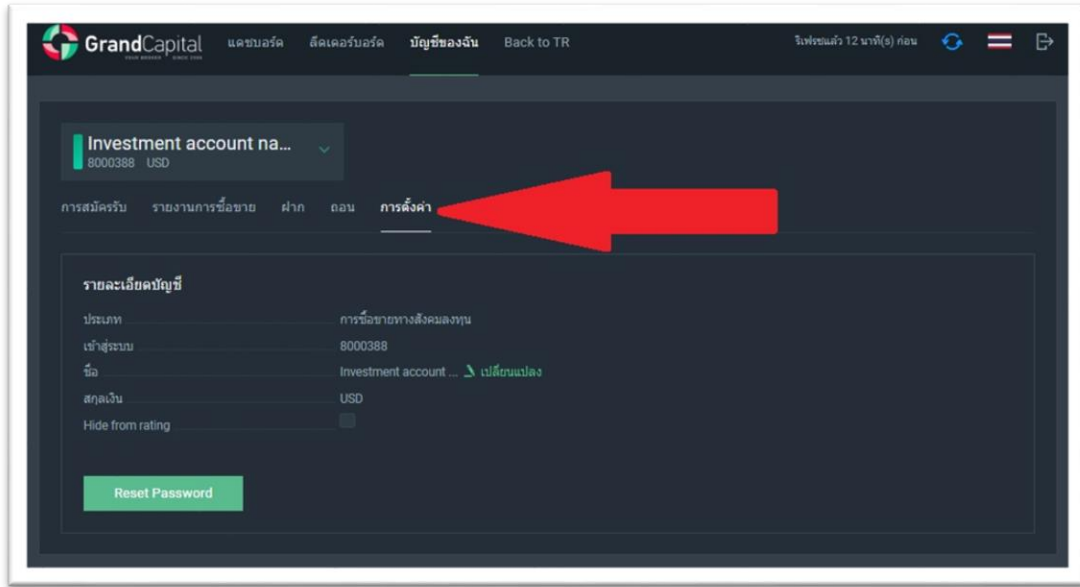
GrandCapital
YOUR BROKER SINCE 2006

แดชบอร์ด ลีดเดอร์บอร์ด บัญชีของฉัน Back to TR

รีเฟรชแล้ว 12 นาที(s) ก่อน

Investment account na...
8000388 USD

การสมัครรับ รายงานการซื้อขาย ฝาก ถอน การตั้งค่า

รายละเอียดบัญชี

| | |
|---|---|
| ประเภท | การซื้อขายทางสังคมลงทุน |
| เข้าสู่ระบบ | 8000388 |
| ชื่อ | Investment account ... เปลี่ยนแปลง |
| สกุลเงิน | USD |
| Hide from rating | |

Reset Password